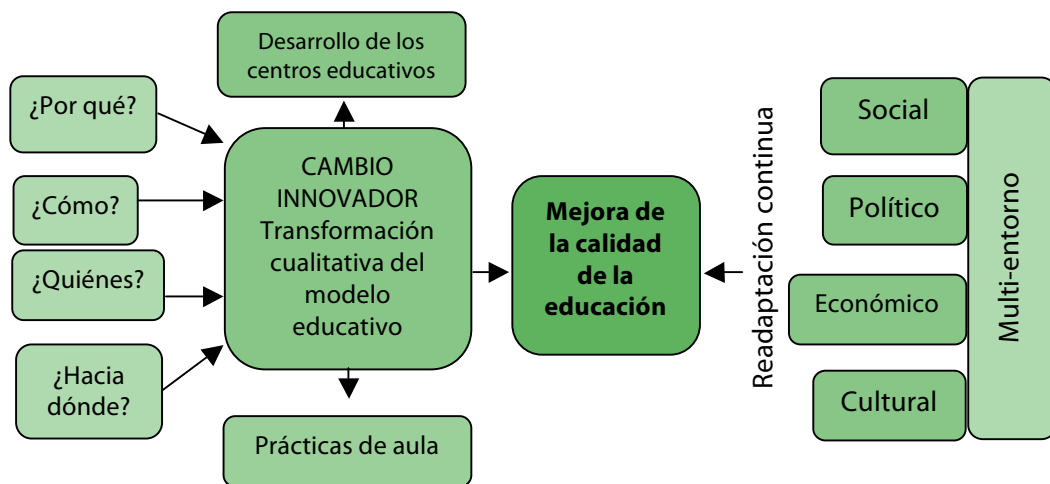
Desarrollo de los centros educativos

¿Por qué?

¿Cómo?

¿Quiénes?

¿Hacia dónde?

CAMBIO INNOVADOR Transformación cualitativa del modelo educativo

Prácticas de aula

Mejora de la calidad de la educación

Readaptación continua

Social

Político

Económico

Cultural

Multi-entorno